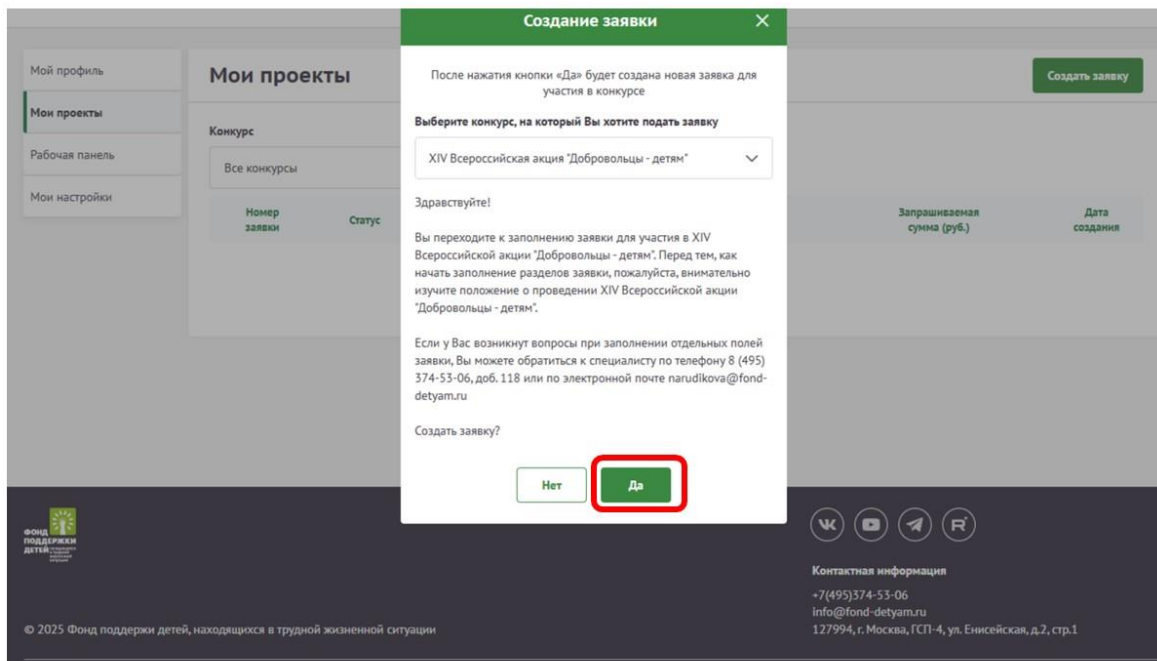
Создание заявки ×

Мой профиль

Мои проекты

Рабочая панель

Мои настройки

Мои проекты

Создать заявку

Конкурс

Все конкурсы

Номер заявки

Статус

Запрашиваемая сумма (руб.)

Дата создания

После нажатия кнопки «Да» будет создана новая заявка для участия в конкурсе

Выберите конкурс, на который Вы хотите подать заявку

XIV Всероссийская акция "Добровольцы - детям"

Здравствуйте!

Вы переходите к заполнению заявки для участия в XIV Всероссийской акции "Добровольцы - детям". Перед тем, как начать заполнение разделов заявки, пожалуйста, внимательно изучите положение о проведении XIV Всероссийской акции "Добровольцы - детям".

Если у Вас возникнут вопросы при заполнении отдельных полей заявки, Вы можете обратиться к специалисту по телефону 8 (495) 374-53-06, доб. 118 или по электронной почте narudikova@fond-detyam.ru

Создать заявку?

Нет

Да

ФОНД ПОДДЕРЖКИ ДЕТЕЙ

Контактная информация

+7(495)374-53-06
info@fond-detyam.ru
127994, г. Москва, ГСП-4, ул. Енисейская, д.2, стр.1

© 2025 Фонд поддержки детей, находящихся в трудной жизненной ситуации